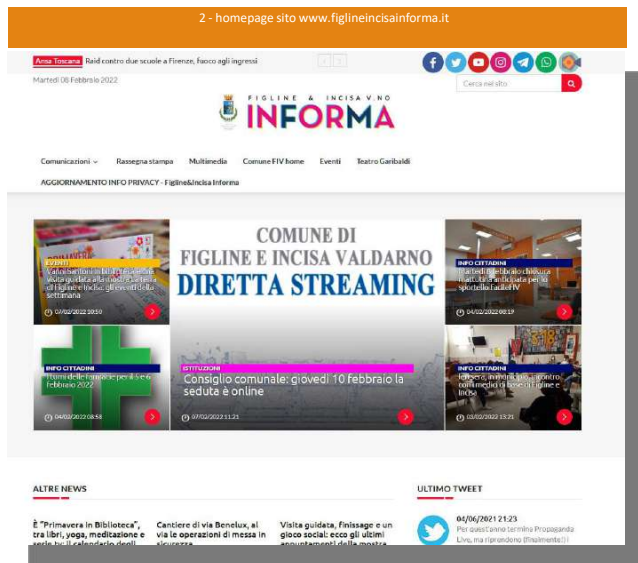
2 - homepage sito www.figlineincisainforma.it

Ansa Toscana Raid contro due scuole a Firenze, fuoco agli ingressi

Martedì 08 Febbraio 2022

Cerca nel sito

FIGLINE & INCISA VALDARNO
INFORMA

Comunicazioni Rassegna stampa Multimedia Comune FIV home Eventi Teatro Garibaldi

AGGIORNAMENTO INFO PRIVACY - Figline&Incisa Informa

EVENTI
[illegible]
07/02/2022 10:50

COMUNE DI
FIGLINE E INCISA VALDARNO
DIRETTA STREAMING

INFO CITTADINI
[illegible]
04/02/2022 08:19

INFO CITTADINI
Turni delle farmacie per il 5 e 6 febbraio 2022
04/02/2022 08:58

ISTITUZIONI
Consiglio comunale: giovedì 10 febbraio la seduta è online
07/02/2022 11:21

INFO CITTADINI
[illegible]
03/02/2022 13:21

ALTRE NEWS

È "Primavera in Biblioteca", tra libri, yoga, meditazione e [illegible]

Cantiere di via Benelux, al via le operazioni di messa in sicurezza

Visita guidata, finissage e un gioco social: ecco gli ultimi appuntamenti della mostra

ULTIMO TWEET

04/06/2021 21:23
Per quest'anno termina Propaganda Live, ma riprendono (finalmente!) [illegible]